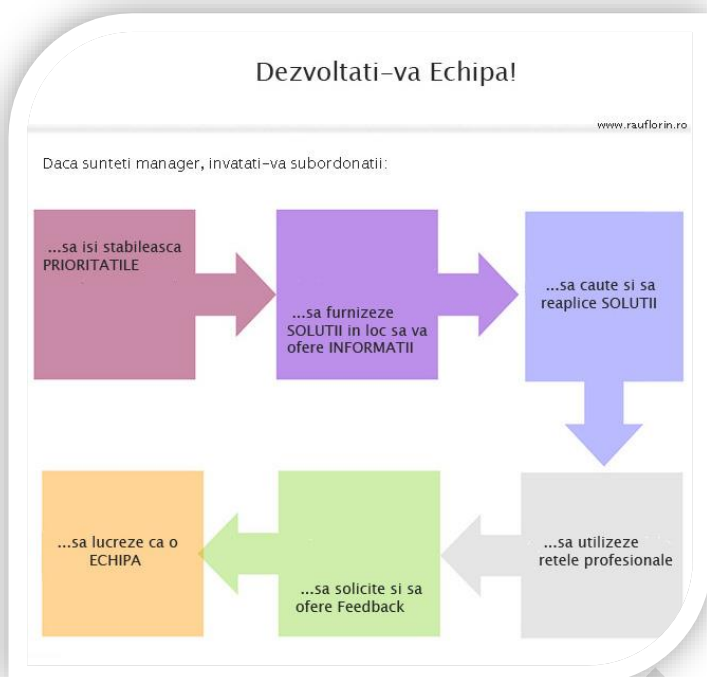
Dezvoltati-va Echipa!

www.rauflorin.ro

Daca sunteti manager, invatati-va subordonatii:

...sa isi stabileasca PRIORITATILE

...sa furnizeze SOLUTII in loc sa va ofere INFORMATII

...sa caute si sa reaplice SOLUTII

...sa utilizeze retele profesionale

...sa solicite si sa ofere Feedback

...sa lucreze ca o ECHIPA